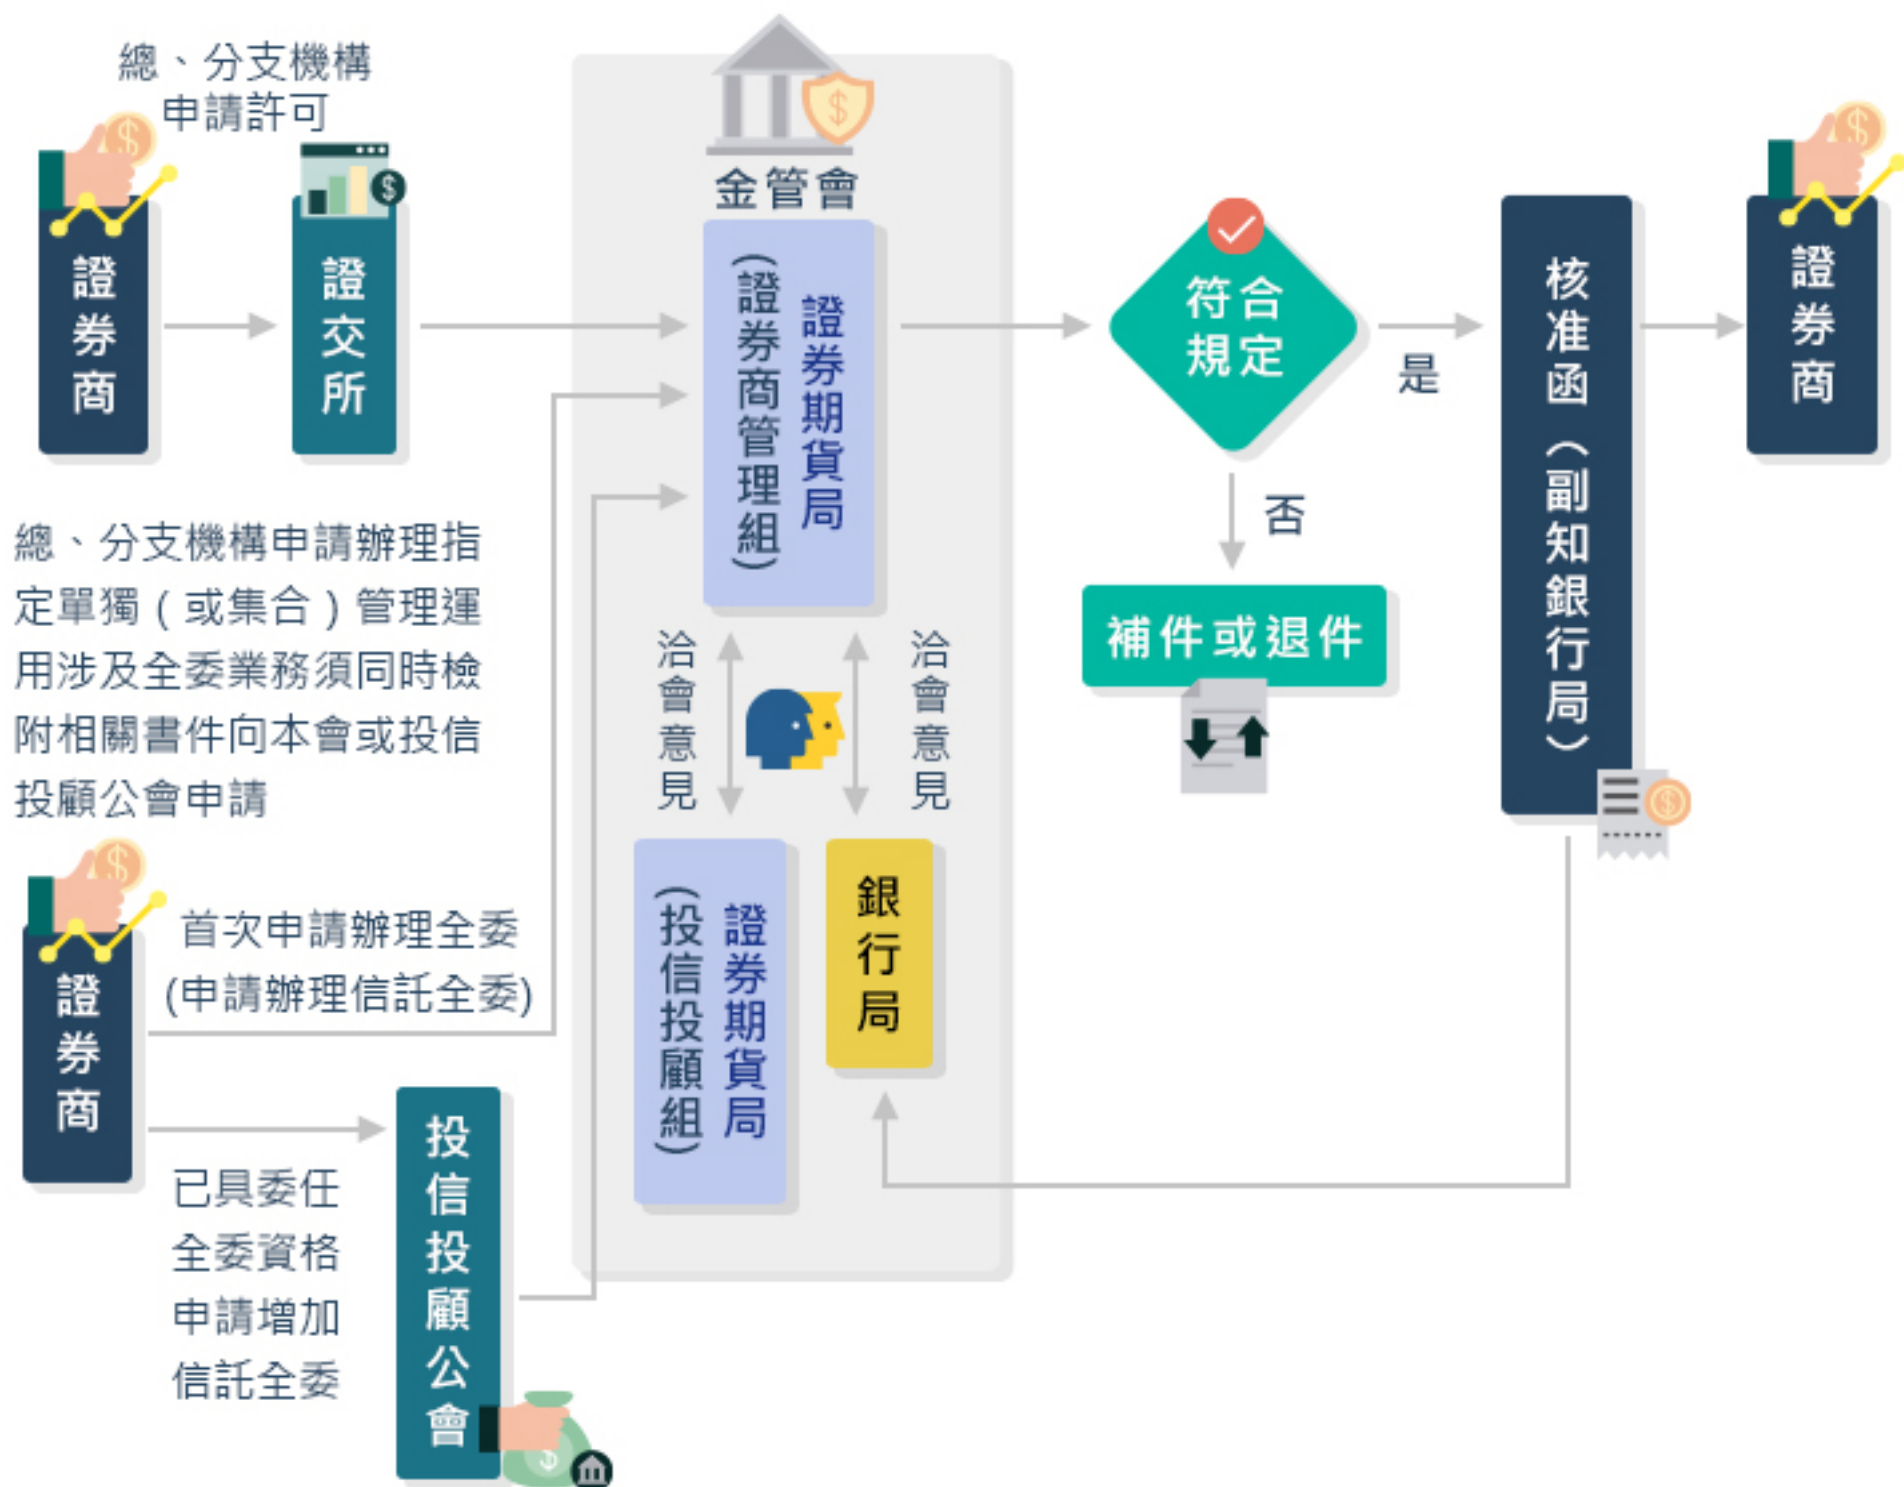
總、分支機構申請許可

證券商

證交所

金管會

證券期貨局（證券商管理組）

符合規定

是

核准函（副知銀行局）

證券商

否

補件或退件

總、分支機構申請辦理指定單獨（或集合）管理運用涉及全委業務須同時檢附相關書件向本會或投信投顧公會申請

洽會意見

洽會意見

證券商

首次申請辦理全委(申請辦理信託全委)

證券期貨局（投信投顧組）

銀行局

已具委任全委資格申請增加信託全委

投信投顧公會